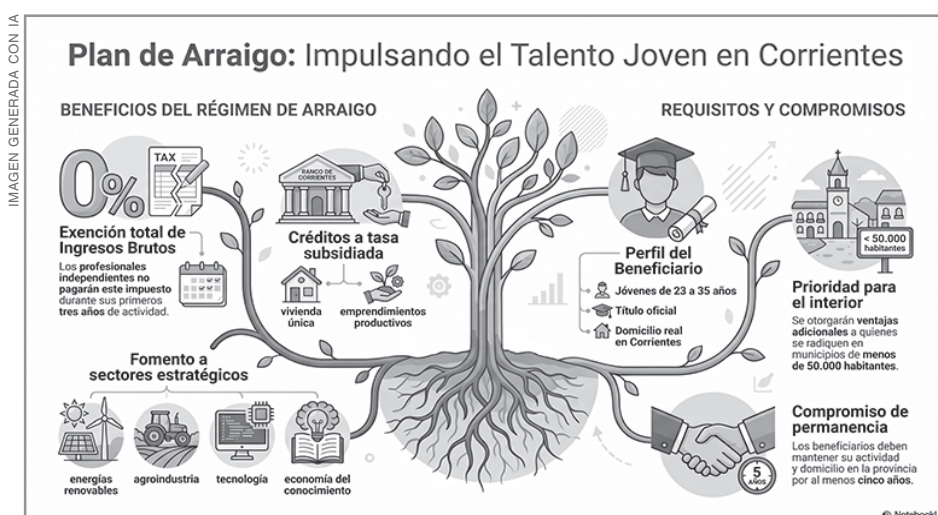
IMAGEN GENERADA CON IA

Plan de Arraigo: Impulsando el Talento Joven en Corrientes

BENEFICIOS DEL RÉGIMEN DE ARRAIGO

REQUISITOS Y COMPROMISOS

0%

TAX

Exención total de Ingresos Brutos

Los profesionales independientes no pagarán este impuesto durante sus primeros tres años de actividad.

BANCO DE CORRIENTES

Créditos a tasa subsidiada

vivienda única

emprendimientos productivos

Fomento a sectores estratégicos

energías renovables

agroindustria

tecnología

economía del conocimiento

Perfil del Beneficiario

Jóvenes de 23 a 35 años

Título oficial

Domicilio real en Corrientes

< 50.000 habitantes

Prioridad para el interior

Se otorgarán ventajas adicionales a quienes se radiquen en municipios de menos de 50.000 habitantes.

Compromiso de permanencia

Los beneficiarios deben mantener su actividad y domicilio en la provincia por al menos cinco años.

5 AÑOS

© Notebook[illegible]